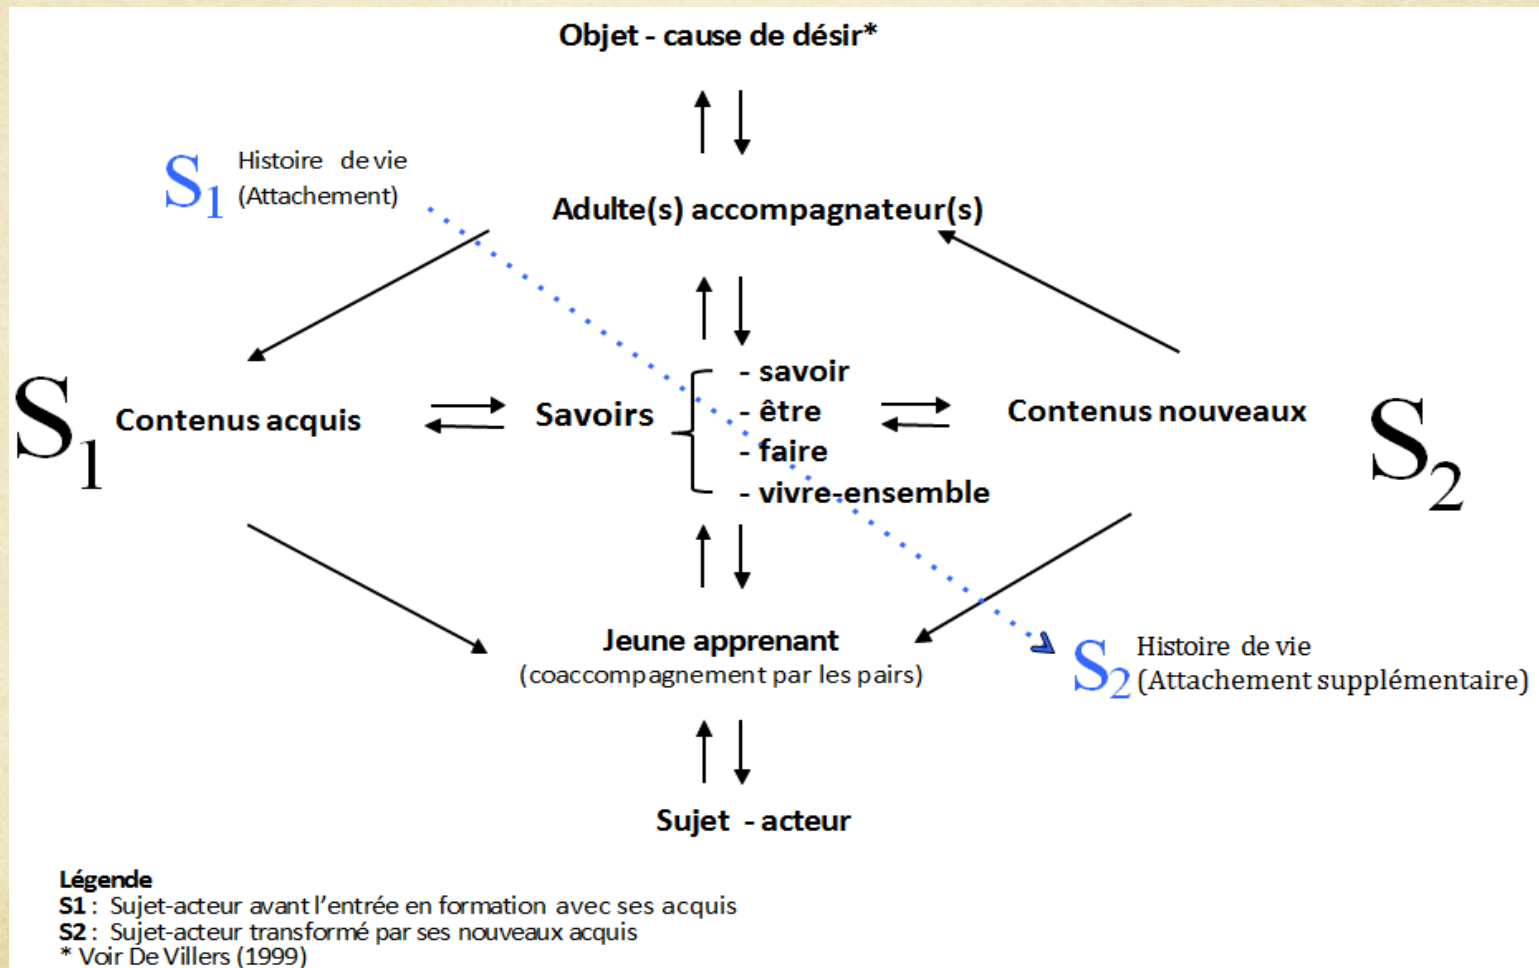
Objet - cause de désir*

$S_1$ Histoire de vie (Attachement)

Adulte(s) accompagnateur(s)

$S_1$ Contenus acquis

Savoirs

- savoir
- être
- faire
- vivre-ensemble

Contenus nouveaux $S_2$

Jeune apprenant
(coaccompagnement par les pairs)

$S_2$ Histoire de vie (Attachement supplémentaire)

Sujet - acteur

Légende
S1 : Sujet-acteur avant l'entrée en formation avec ses acquis
S2 : Sujet-acteur transformé par ses nouveaux acquis
* Voir De Villers (1999)